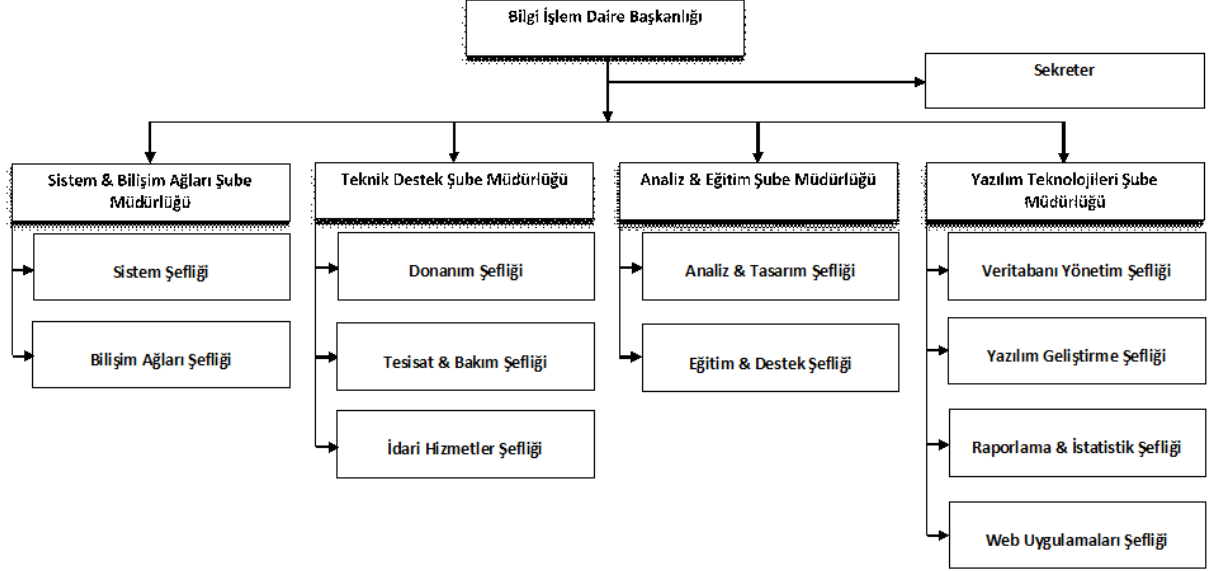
Bilgi İşlem Daire Başkanlığı

Sekreter

Sistem & Bilişim Ağları Şube Müdürlüğü

Sistem Şefliği

Bilişim Ağları Şefliği

Teknik Destek Şube Müdürlüğü

Donanım Şefliği

Tesisat & Bakım Şefliği

İdari Hizmetler Şefliği

Analiz & Eğitim Şube Müdürlüğü

Analiz & Tasarım Şefliği

Eğitim & Destek Şefliği

Yazılım Teknolojileri Şube Müdürlüğü

Veritabanı Yönetim Şefliği

Yazılım Geliştirme Şefliği

Raporlama & İstatistik Şefliği

Web Uygulamaları Şefliği